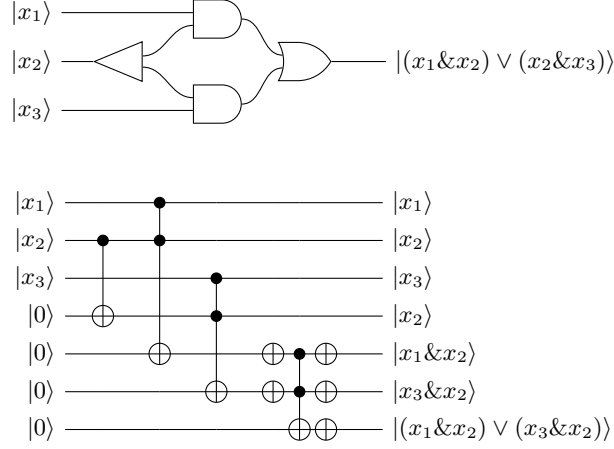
$|x_1\rangle$

$|x_2\rangle$

$|x_3\rangle$

$|(x_1 \& x_2) \vee (x_2 \& x_3)\rangle$

$|x_1\rangle$ $|x_1\rangle$

$|x_2\rangle$ $|x_2\rangle$

$|x_3\rangle$ $|x_3\rangle$

$|0\rangle$ $|x_2\rangle$

$|0\rangle$ $|x_1 \& x_2\rangle$

$|0\rangle$ $|x_3 \& x_2\rangle$

$|0\rangle$ $|(x_1 \& x_2) \vee (x_3 \& x_2)\rangle$